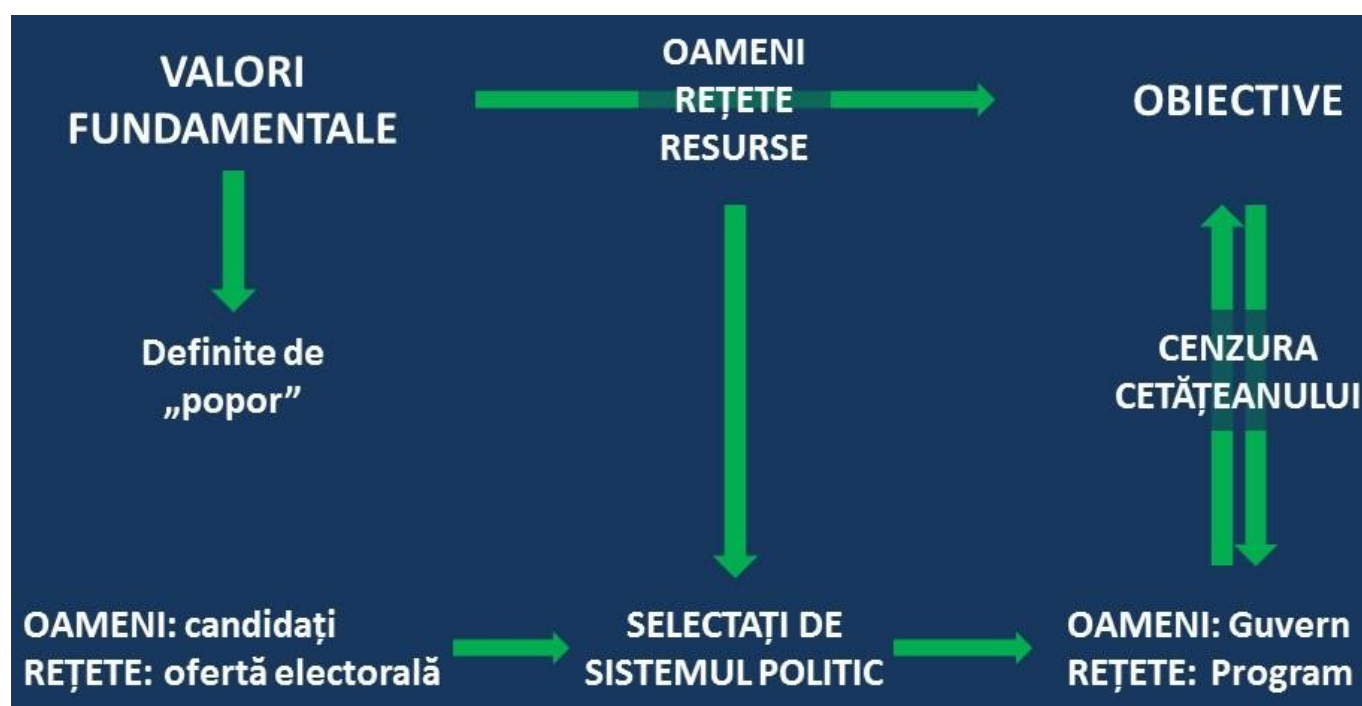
VALORI FUNDAMENTALE

OAMENI
REȚETE
RESURSE

OBIECTIVE

Definite de „popor”

CENZURA CETĂȚEANULUI

OAMENI: candidați
REȚETE: ofertă electorală

SELECTAȚI DE SISTEMUL POLITIC

OAMENI: Guvern
REȚETE: Program